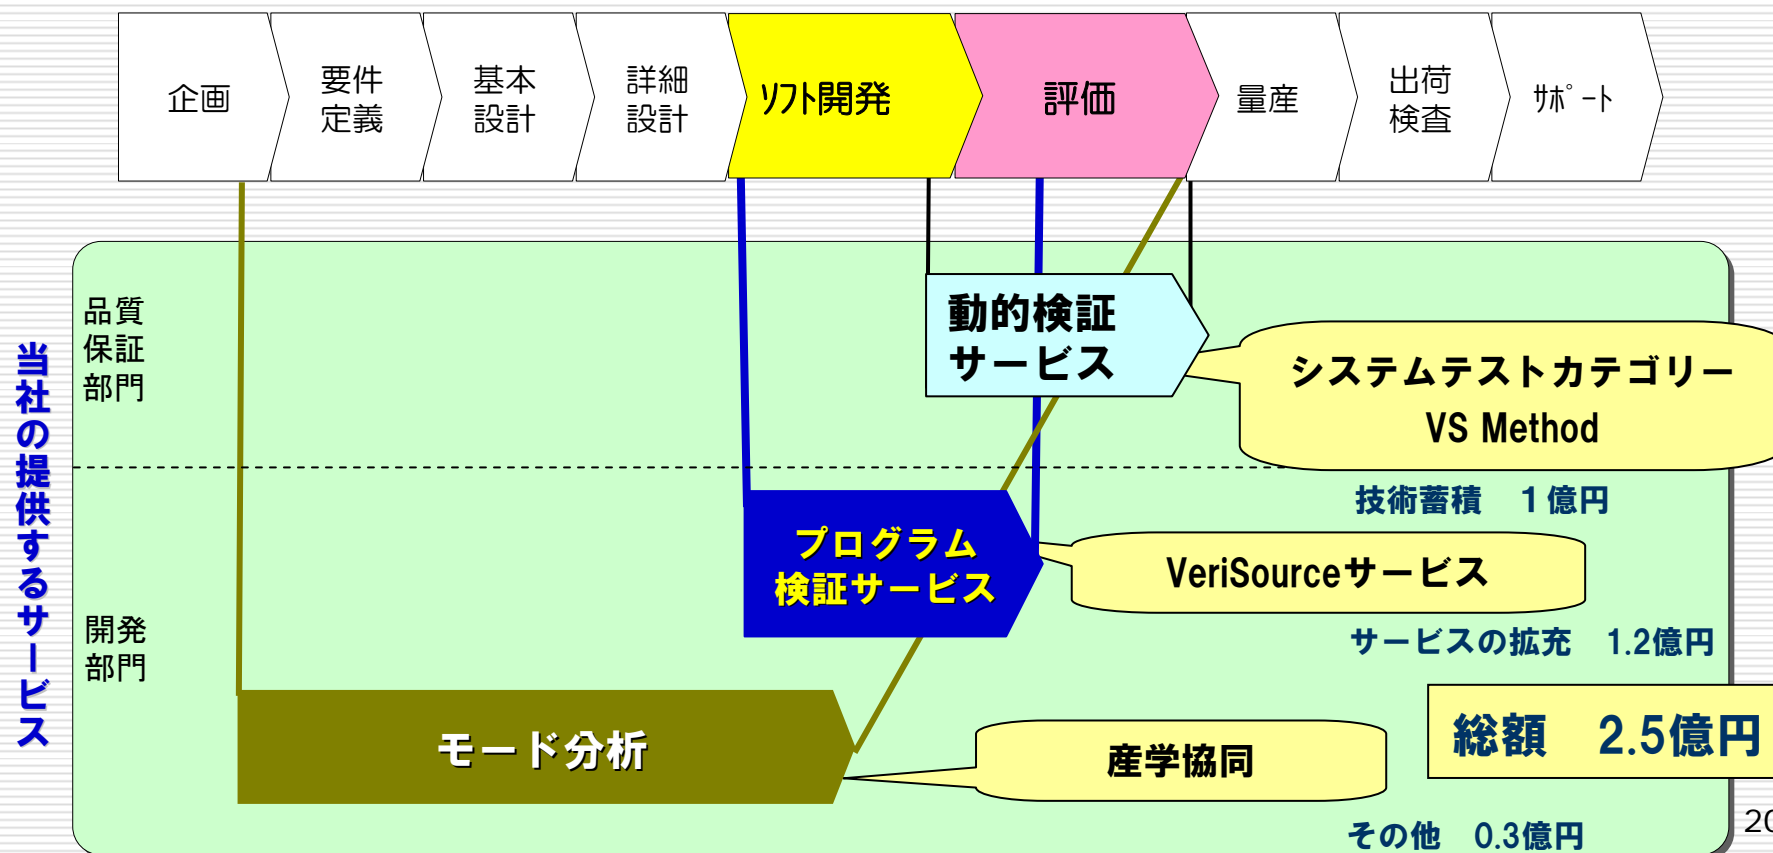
企画

要件定義

基本設計

詳細設計

ソフト開発

評価

量産

出荷検査

サポート

当社の提供するサービス

品質保証部門

動的検証サービス

システムテストカテゴリー VS Method

技術蓄積　１億円

プログラム検証サービス

VeriSourceサービス

サービスの拡充　1.2億円

開発部門

総額　2.5億円

モード分析

産学協同

その他　0.3億円

20